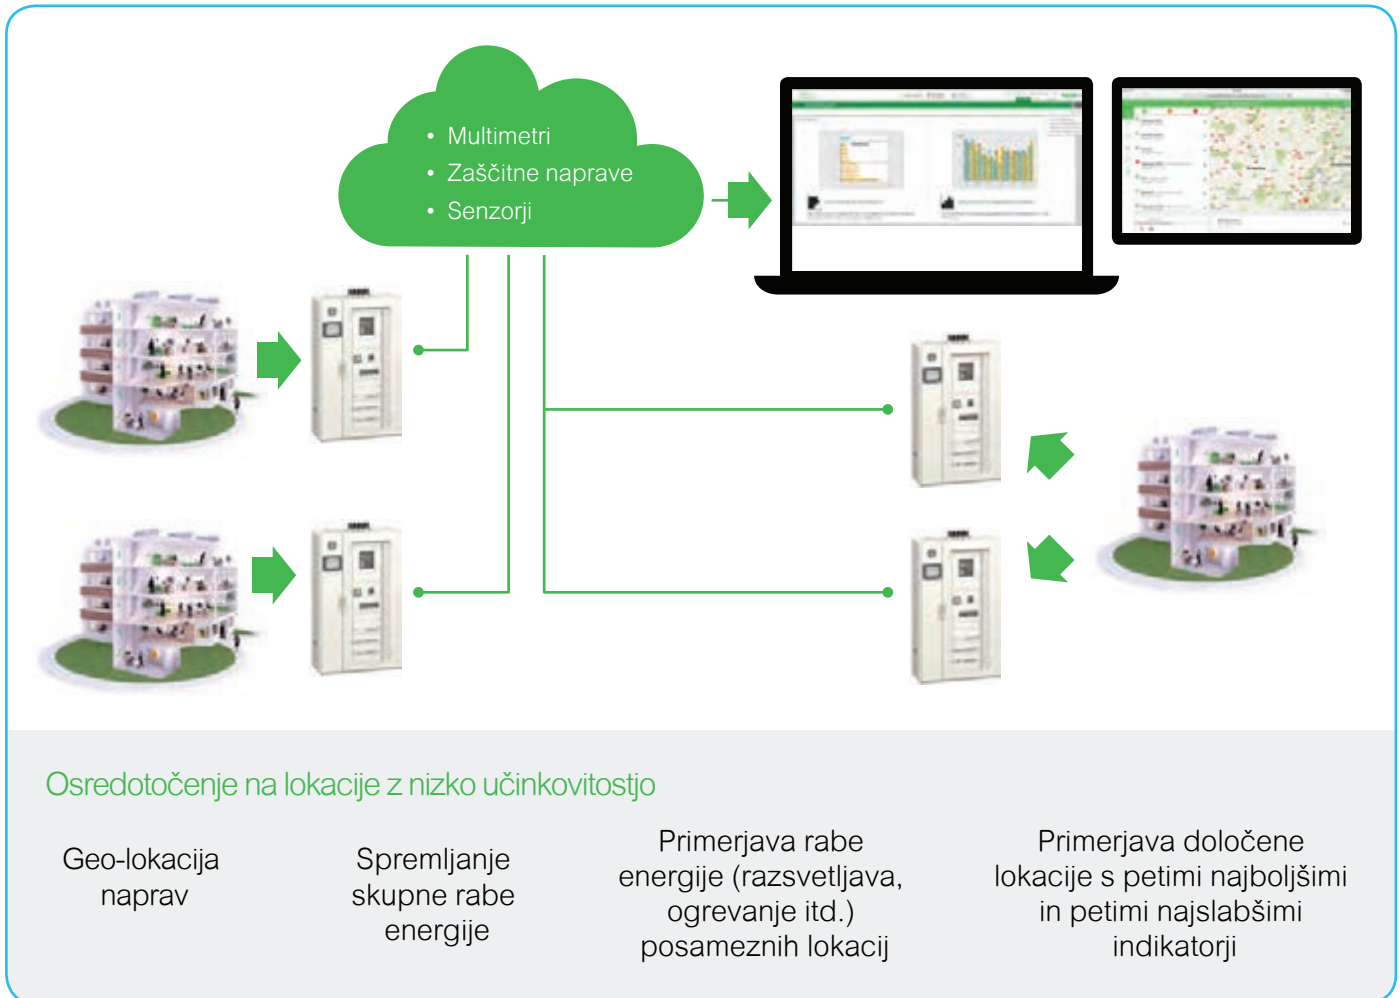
• Multimetri
• Zaščitne naprave
• Senzorji

Osredotočenje na lokacije z nizko učinkovitostjo

Geo-lokacija naprav

Spremljanje skupne rabe energije

Primerjava rabe energije (razsvetljava, ogrevanje itd.) posameznih lokacij

Primerjava določene lokacije s petimi najboljšimi in petimi najslabšimi indikatorji